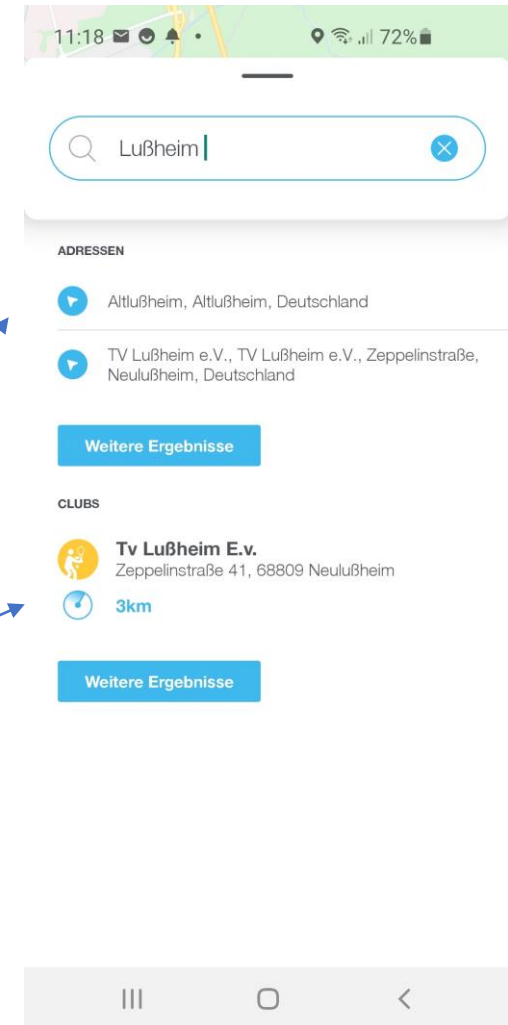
11:18 72%

Lußheim

ADRESSEN

Altlußheim, Altlußheim, Deutschland

TV Lußheim e.V., TV Lußheim e.V., Zeppelinstraße, Neulußheim, Deutschland

Weitere Ergebnisse

CLUBS

Tv Lußheim E.v.
Zeppelinstraße 41, 68809 Neulußheim

3km

Weitere Ergebnisse